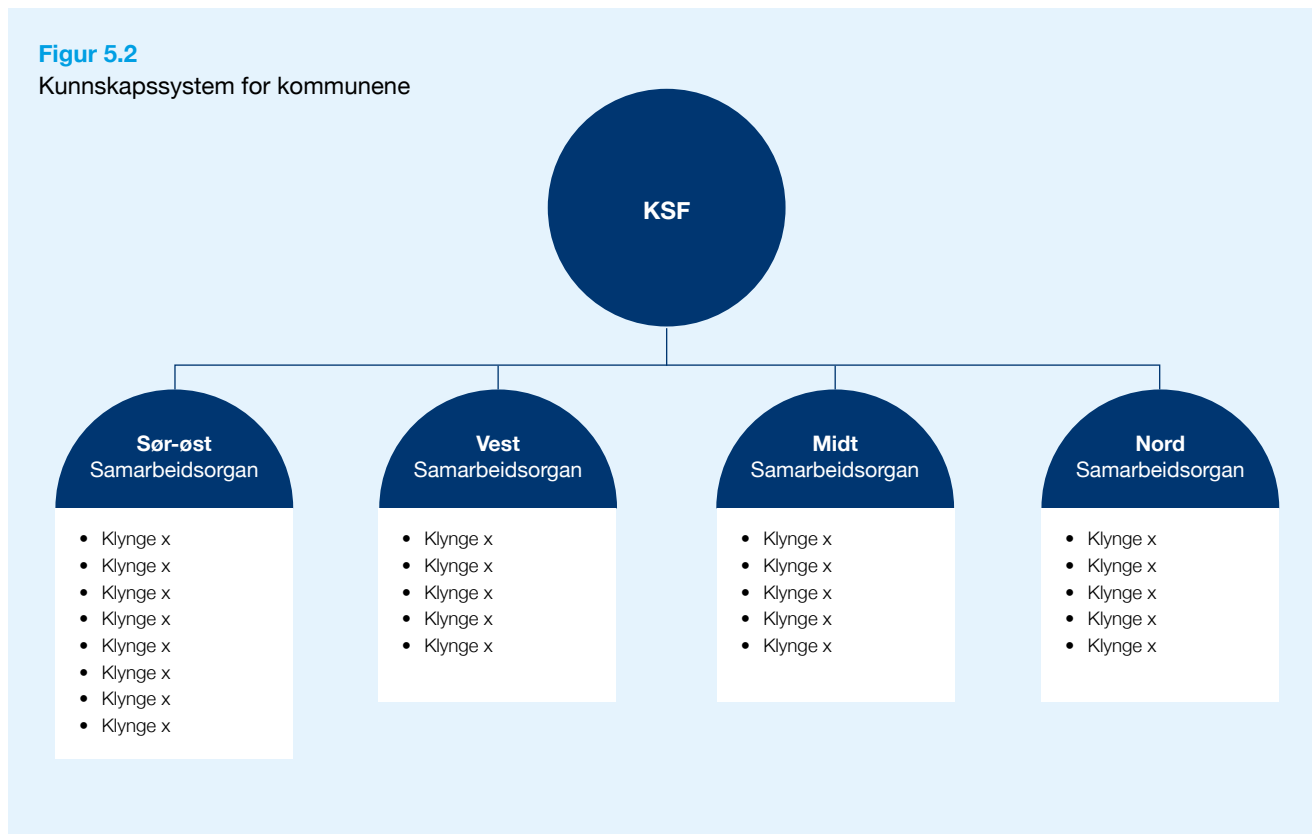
Figur 5.2
Kunnskapssystem for kommunene

KSF

Sør-øst
Samarbeidsorgan

- Klynge x
- Klynge x
- Klynge x
- Klynge x
- Klynge x
- Klynge x
- Klynge x
- Klynge x

Vest
Samarbeidsorgan

- Klynge x
- Klynge x
- Klynge x
- Klynge x
- Klynge x

Midt
Samarbeidsorgan

- Klynge x
- Klynge x
- Klynge x
- Klynge x
- Klynge x

Nord
Samarbeidsorgan

- Klynge x
- Klynge x
- Klynge x
- Klynge x
- Klynge x